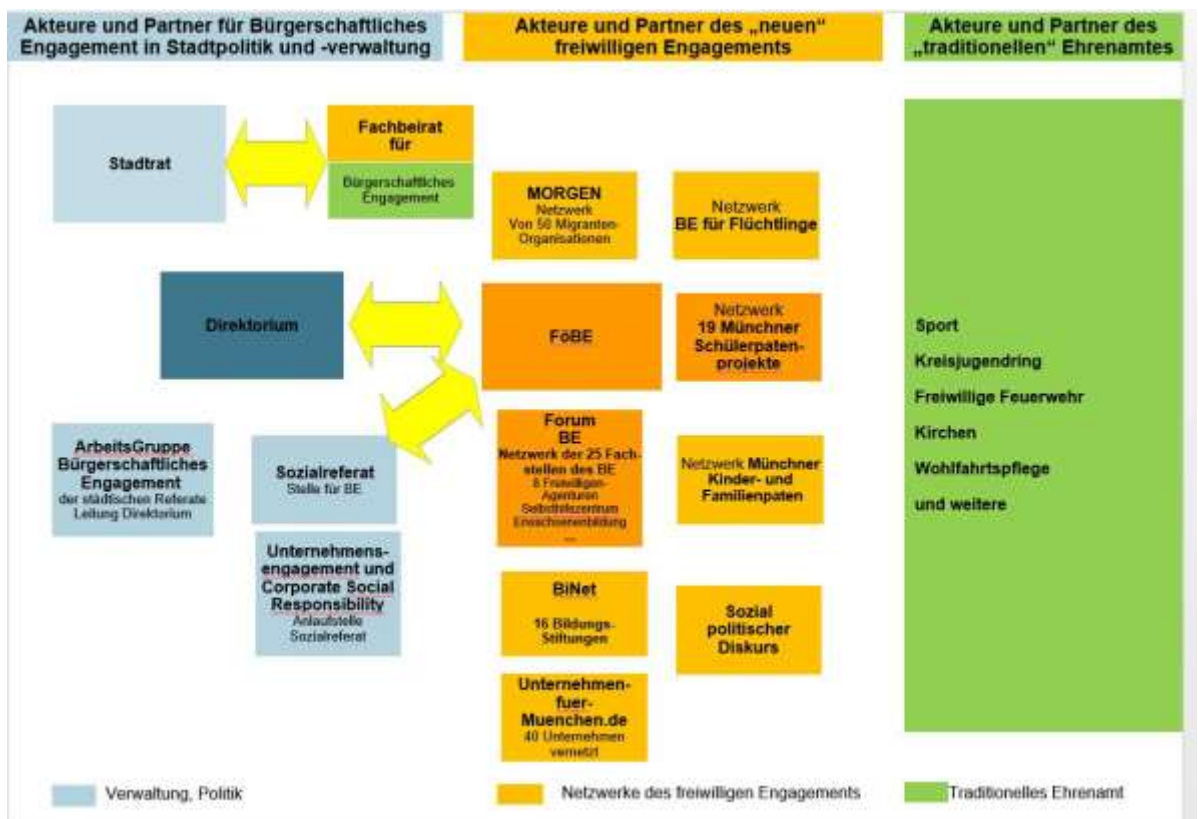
Akteure und Partner für Bürgerschaftliches Engagement in Stadtpolitik und -verwaltung

Akteure und Partner des „neuen" freiwilligen Engagements

Akteure und Partner des „traditionellen" Ehrenamtes

Stadtrat

Fachbeirat für

Bürgerschaftliches Engagement

MORGEN
Netzwerk
Von 50 Migranten-Organisationen

Netzwerk
BE für Flüchtlinge

Direktorium

FöBE

Netzwerk
19 Münchner Schülerpatenprojekte

Sport
Kreisjugendring
Freiwillige Feuerwehr
Kirchen
Wohlfahrtspflege
und weitere

ArbeitsGruppe Bürgerschaftliches Engagement
der städtischen Referate
Leitung Direktorium

Sozialreferat
Stelle für BE

Forum BE
Netzwerk der 25 Fachstellen des BE
8 Freiwilligen-Agenturen
Selbsthilfezentrum
Erwachsenenbildung
...

Netzwerk Münchner Kinder- und Familienpaten

Unternehmensengagement und Corporate Social Responsibility
Anlaufstelle Sozialreferat

BiNet
16 Bildungs-Stiftungen

Sozial politischer Diskurs

Unternehmen-fuer-Muenchen.de
40 Unternehmen vernetzt

Verwaltung, Politik

Netzwerke des freiwilligen Engagements

Traditionelles Ehrenamt